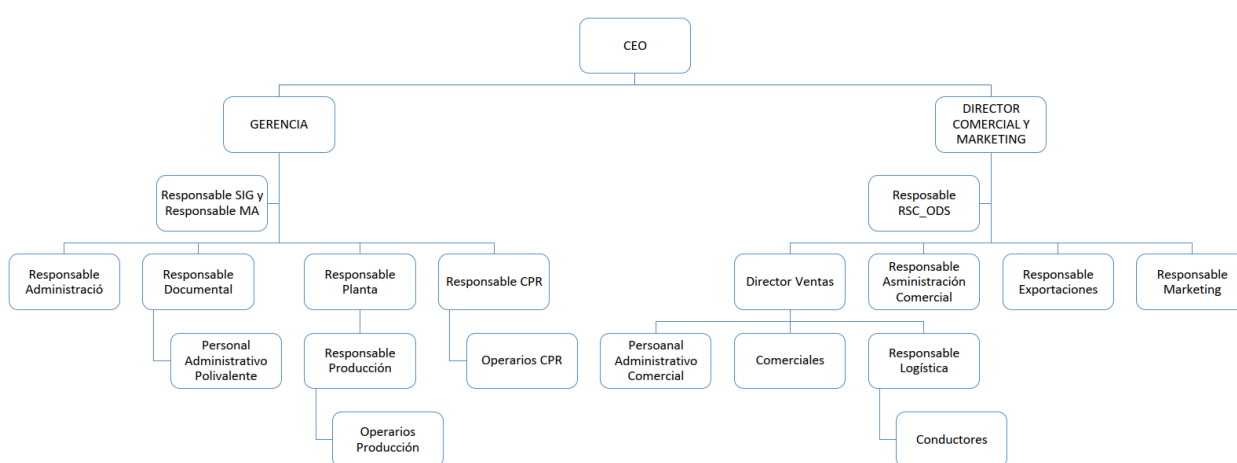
CEO

GERENCIA

Responsable SIG y Responsable MA

Responsable Administració

Responsable Documental

Personal Administrativo Polivalente

Responsable Planta

Responsable Producción

Operarios Producción

Responsable CPR

Operarios CPR

DIRECTOR COMERCIAL Y MARKETING

Responsable RSC_ODS

Director Ventas

Persoanal Administrativo Comercial

Comerciales

Responsable Logística

Conductores

Responsable Asministración Comercial

Responsable Exportaciones

Responsable Marketing